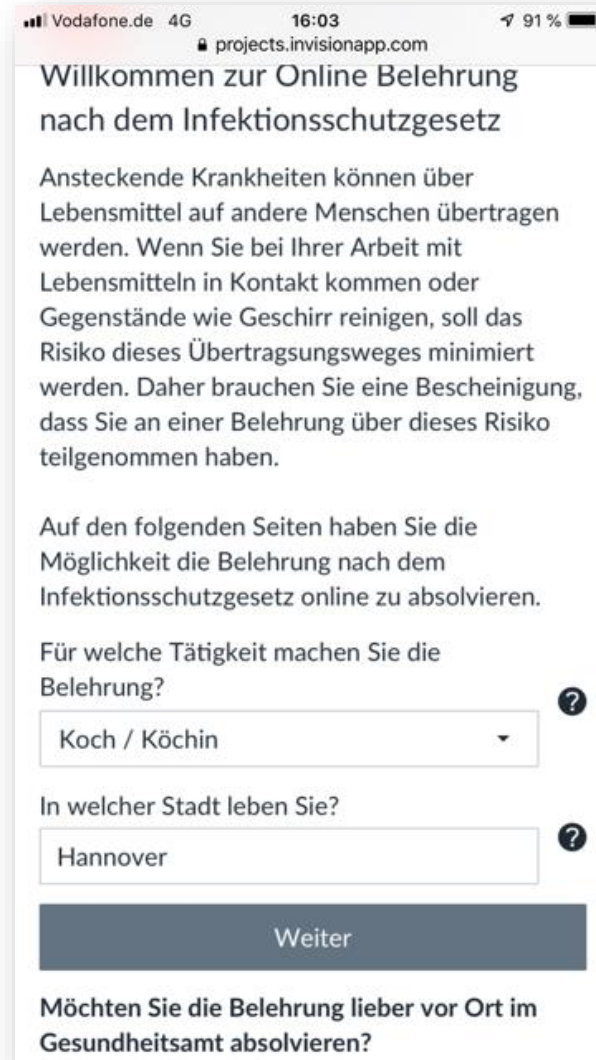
Vodafone.de 4G 16:03 91 %
projects.invisionapp.com

Willkommen zur Online Belehrung nach dem Infektionsschutzgesetz

Ansteckende Krankheiten können über Lebensmittel auf andere Menschen übertragen werden. Wenn Sie bei Ihrer Arbeit mit Lebensmitteln in Kontakt kommen oder Gegenstände wie Geschirr reinigen, soll das Risiko dieses Übertragungsweges minimiert werden. Daher brauchen Sie eine Bescheinigung, dass Sie an einer Belehrung über dieses Risiko teilgenommen haben.

Auf den folgenden Seiten haben Sie die Möglichkeit die Belehrung nach dem Infektionsschutzgesetz online zu absolvieren.

Für welche Tätigkeit machen Sie die Belehrung?

?

Koch / Köchin

In welcher Stadt leben Sie?

?

Hannover

Weiter

Möchten Sie die Belehrung lieber vor Ort im Gesundheitsamt absolvieren?